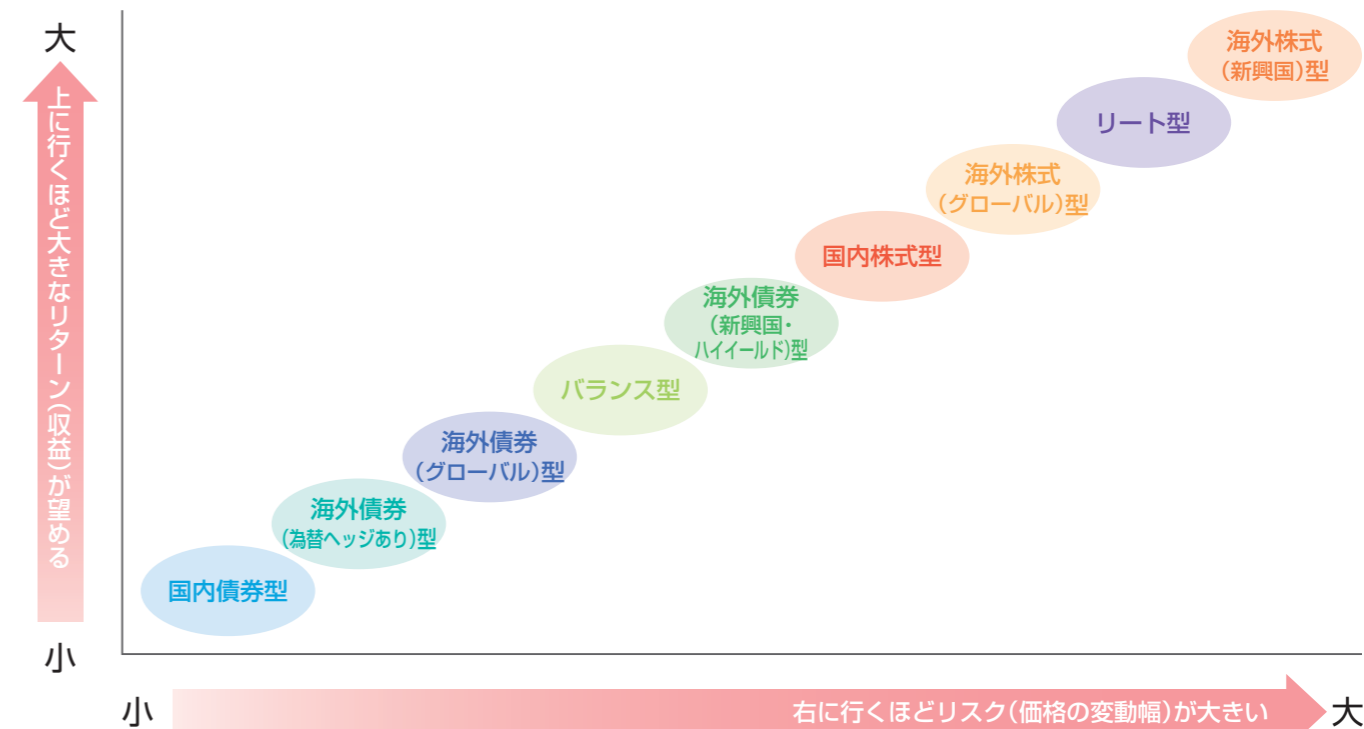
大

上に行くほど大きなリターン(収益)が望める

小

海外株式(新興国)型

リート型

海外株式(グローバル)型

国内株式型

海外債券(新興国・ハイイールド)型

バランス型

海外債券(グローバル)型

海外債券(為替ヘッジあり)型

国内債券型

小

右に行くほどリスク(価格の変動幅)が大きい

大